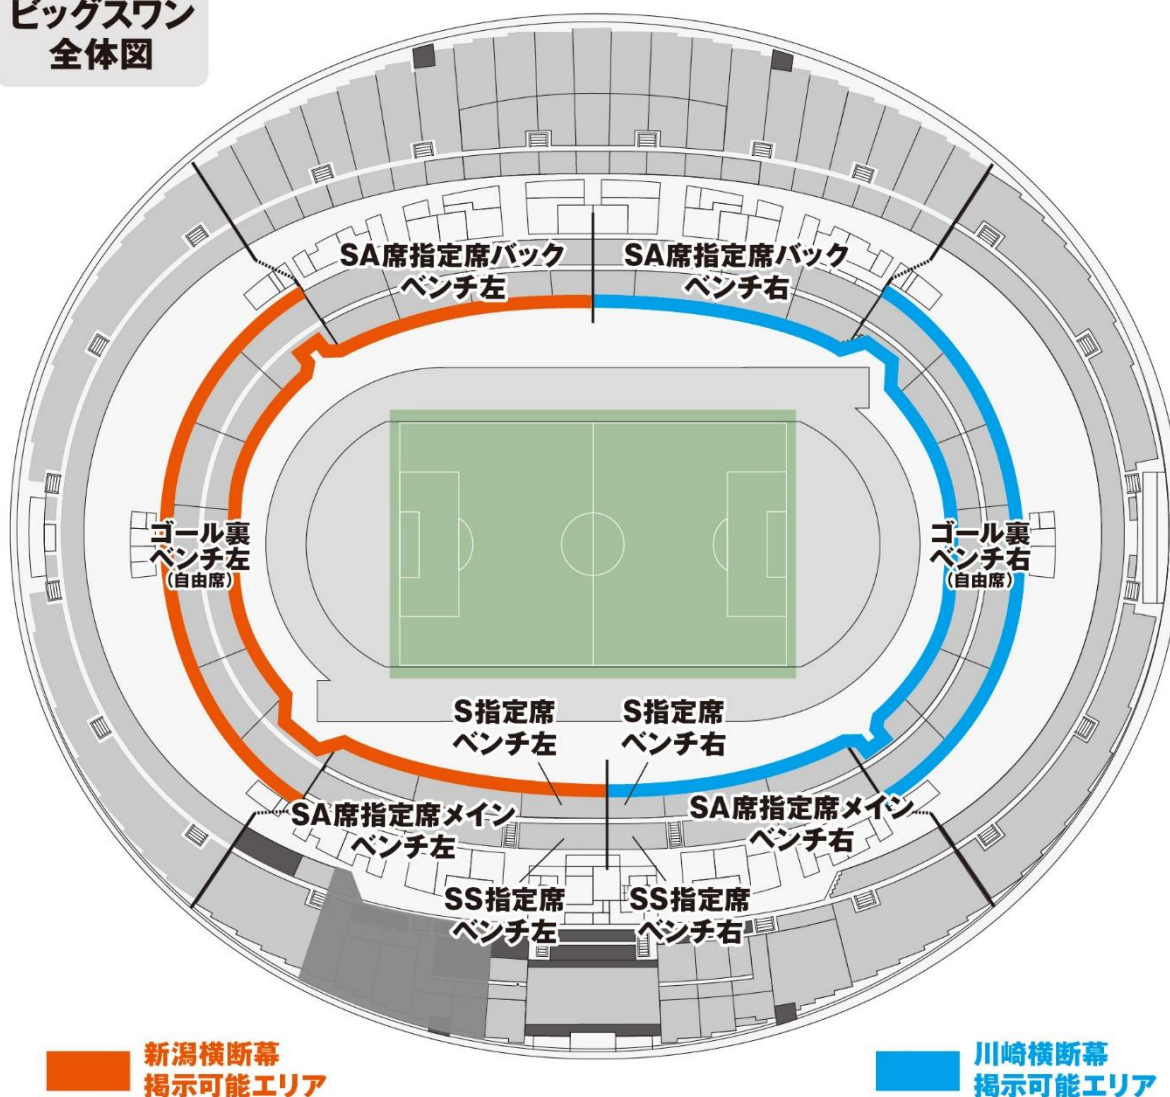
ビッグスワン
全体図

SA席指定席バック
ベンチ左

SA席指定席バック
ベンチ右

ゴール裏
ベンチ左
(自由席)

ゴール裏
ベンチ右
(自由席)

S指定席
ベンチ左

S指定席
ベンチ右

SA席指定席メイン
ベンチ左

SA席指定席メイン
ベンチ右

SS指定席
ベンチ左

SS指定席
ベンチ右

新潟横断幕
掲示可能エリア

川崎横断幕
掲示可能エリア